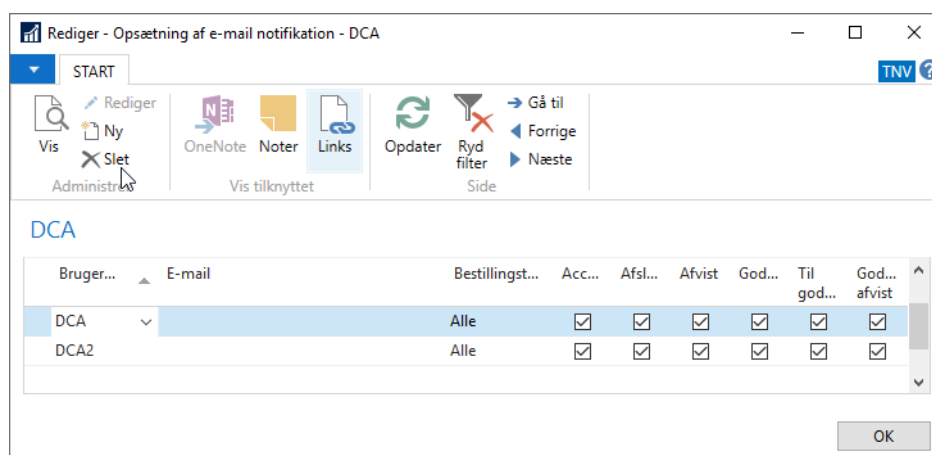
Rediger - Opsætning af e-mail notifikation - DCA

START

TNV

Vis
Rediger
Ny
Slet
Administrer

OneNote
Noter
Links
Vis tilknyttet

Opdater
Ryd filter
Gå til
Forrige
Næste
Side

DCA

| Bruger... | E-mail | Bestillingst... | Acc... | Afsl... | Afvist | God... | Til god... | God... afvist |
|---|---|---|---|---|---|---|---|---|
| DCA | | Alle | ☑ | ☑ | ☑ | ☑ | ☑ | ☑ |
| DCA2 | | Alle | ☑ | ☑ | ☑ | ☑ | ☑ | ☑ |

OK